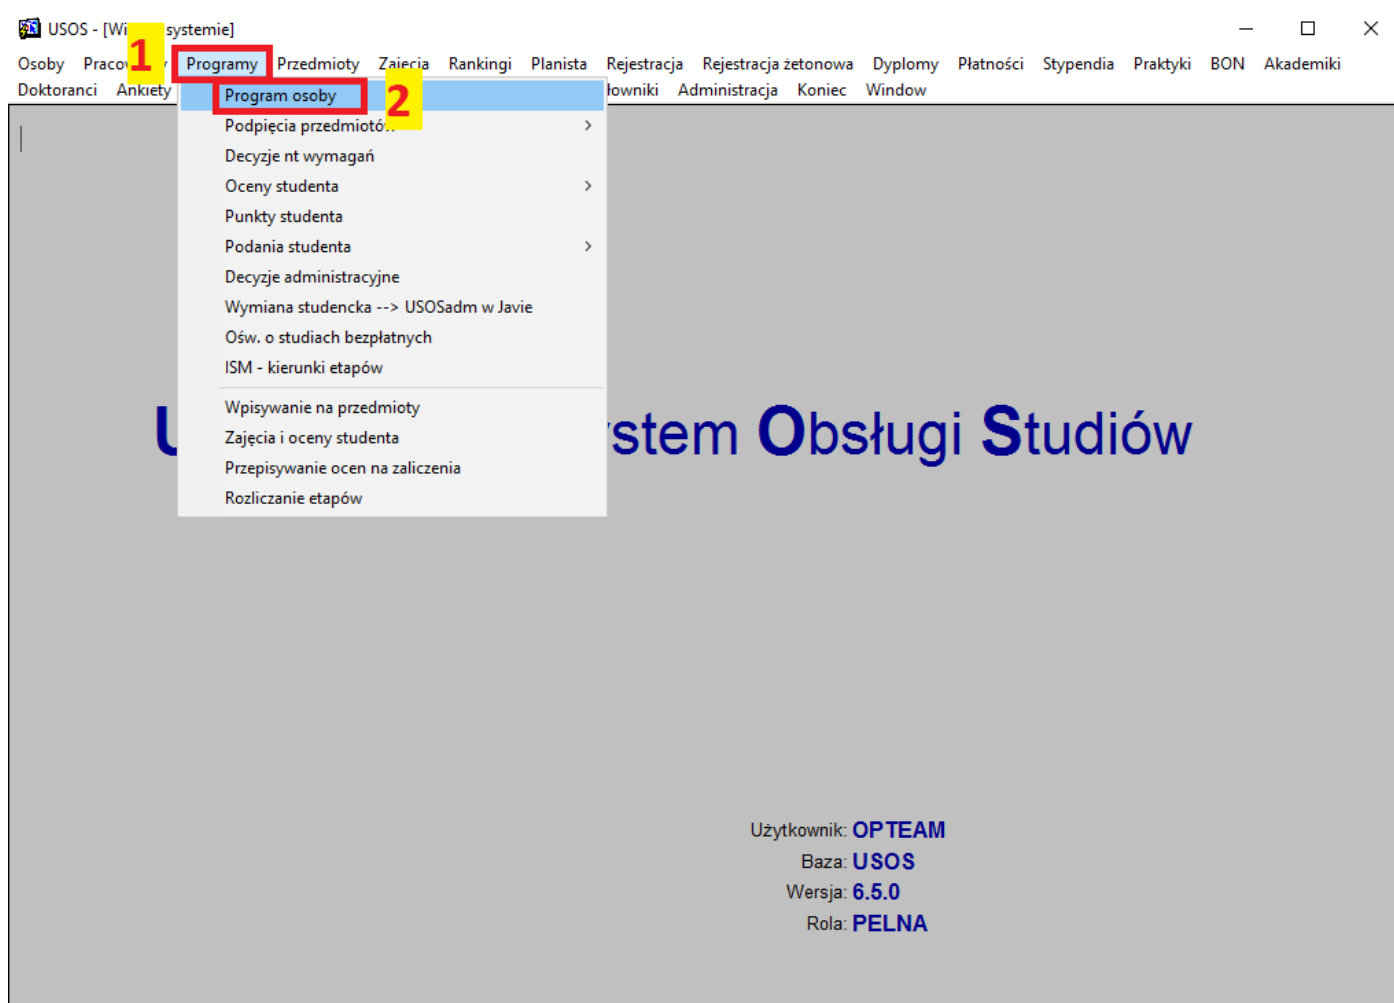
USOS - [Wi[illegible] systemie]

Osoby Praco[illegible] 1 Programy Przedmioty Zajęcia Rankingi Planista Rejestracja Rejestracja żetonowa Dyplomy Płatności Stypendia Praktyki BON Akademiki

Doktoranci Ankiety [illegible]łowniki Administracja Koniec Window

Program osoby 2
Podpięcia przedmiotó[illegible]
Decyzje nt wymagań
Oceny studenta
Punkty studenta
Podania studenta
Decyzje administracyjne
Wymiana studencka --> USOSadm w Javie
Ośw. o studiach bezpłatnych
ISM - kierunki etapów
Wpisywanie na przedmioty
Zajęcia i oceny studenta
Przepisywanie ocen na zaliczenia
Rozliczanie etapów

U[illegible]stem Obsługi Studiów

Użytkownik: OPTEAM
Baza: USOS
Wersja: 6.5.0
Rola: PELNA